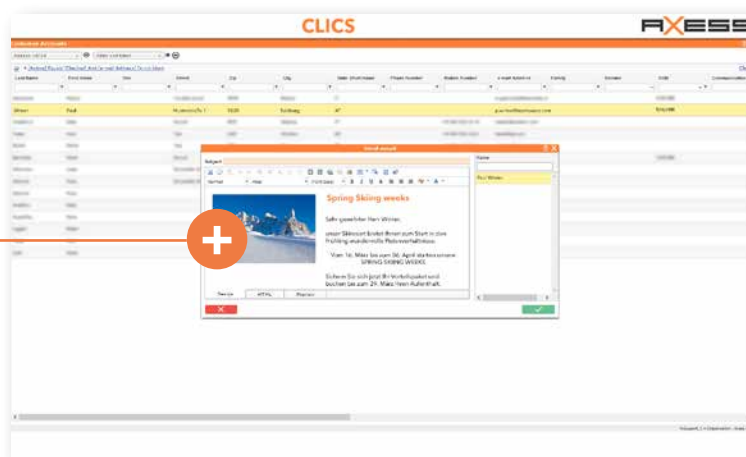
CLICS

AXESS

Spring Skiing weeks

Sehr geehrter Herr Winter,

unser Skiresort Bretet Ihnen zum Start in den Frühling wundervolle Pistenverhältnisse.

Vom 16. März bis zum 06. April starten unsere SPRING SKIING WEEKS

Sichern Sie sich jetzt Ihr Vorteilspaket und buchen Sie bis zum 29. März Ihren Aufenthalt.

Winter
Paul

Paul Winter

Design
HTML
Preview

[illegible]